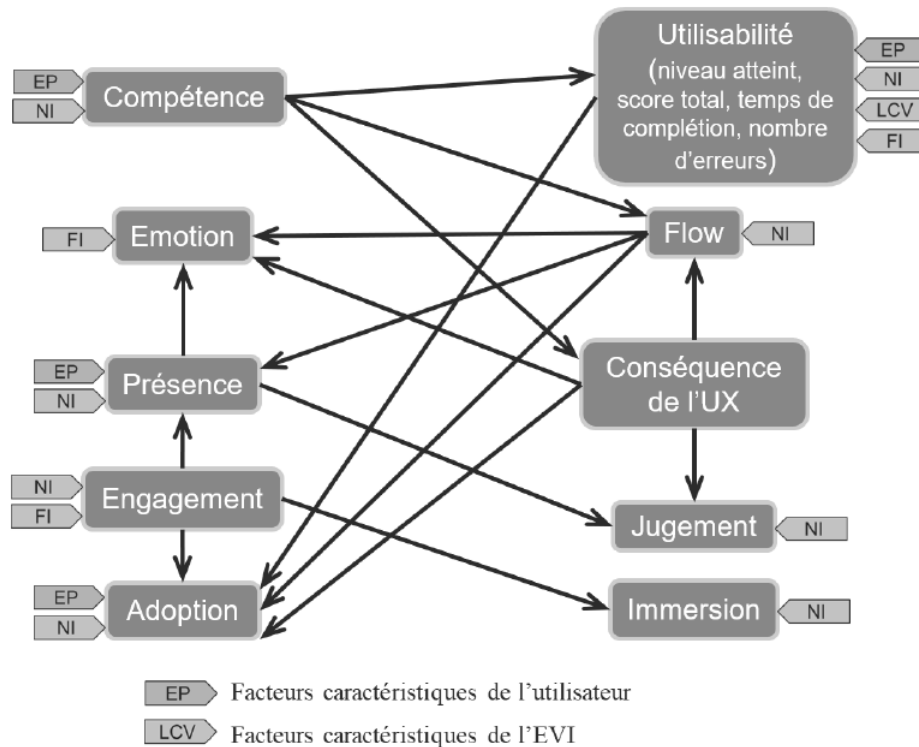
EP
NI
Compétence

Utilisabilité
(niveau atteint, score total, temps de complétion, nombre d'erreurs)
EP
NI
LCV
FI

FI
Emotion

Flow
NI

EP
NI
Présence

Conséquence de l'UX

NI
FI
Engagement

Jugement
NI

EP
NI
Adoption

Immersion
NI

EP Facteurs caractéristiques de l'utilisateur
LCV Facteurs caractéristiques de l'EVI